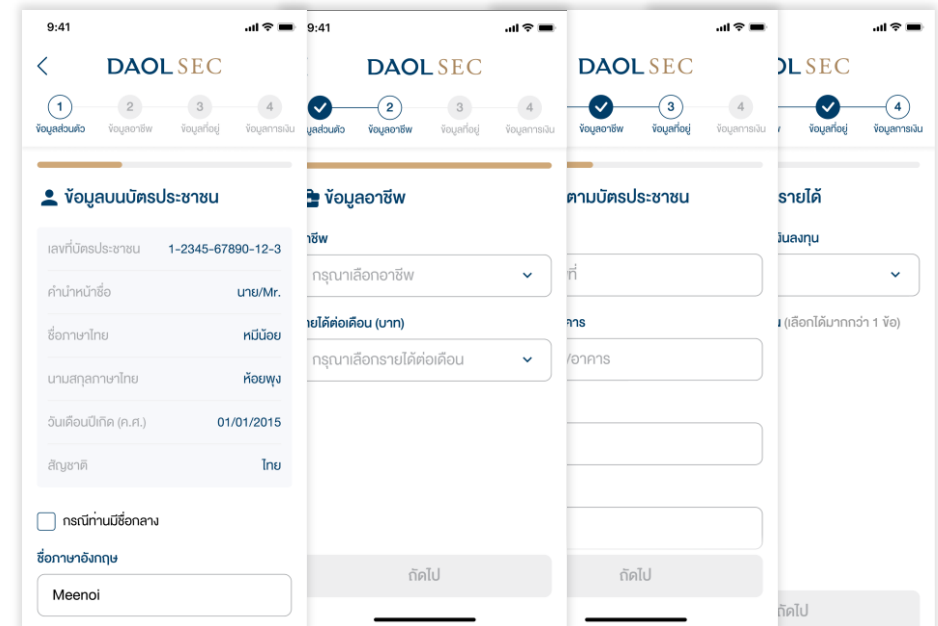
9:41

DAOL SEC

1 ข้อมูลส่วนตัว
2 ข้อมูลอาชีพ
3 ข้อมูลที่อยู่
4 ข้อมูลการเงิน

ข้อมูลบนบัตรประชาชน

| | |
|---|---|
| เลขที่บัตรประชาชน | 1-2345-67890-12-3 |
| คำนำหน้าชื่อ | นาย/Mr. |
| ชื่อภาษาไทย | หมีน้อย |
| นามสกุลภาษาไทย | ห้อยพุง |
| วันเดือนปีเกิด (ค.ศ.) | 01/01/2015 |
| สัญชาติ | ไทย |

กรณีท่านมีชื่อกลาง

ชื่อภาษาอังกฤษ

Meenoi

9:41

DAOL SEC

ข้อมูลส่วนตัว
2 ข้อมูลอาชีพ
3 ข้อมูลที่อยู่
4 ข้อมูลการเงิน

ข้อมูลอาชีพ

าชีพ

กรุณาเลือกอาชีพ

ายได้ต่อเดือน (บาท)

กรุณาเลือกรายได้ต่อเดือน

ถัดไป

DAOL SEC

ข้อมูลอาชีพ
3 ข้อมูลที่อยู่
4 ข้อมูลการเงิน

ตามบัตรประชาชน

ที่

าร

/อาคาร

ถัดไป

DAOL SEC

ข้อมูลที่อยู่
4 ข้อมูลการเงิน

รายได้

งินลงทุน

น (เลือกได้มากกว่า 1 ข้อ)

ถัดไป